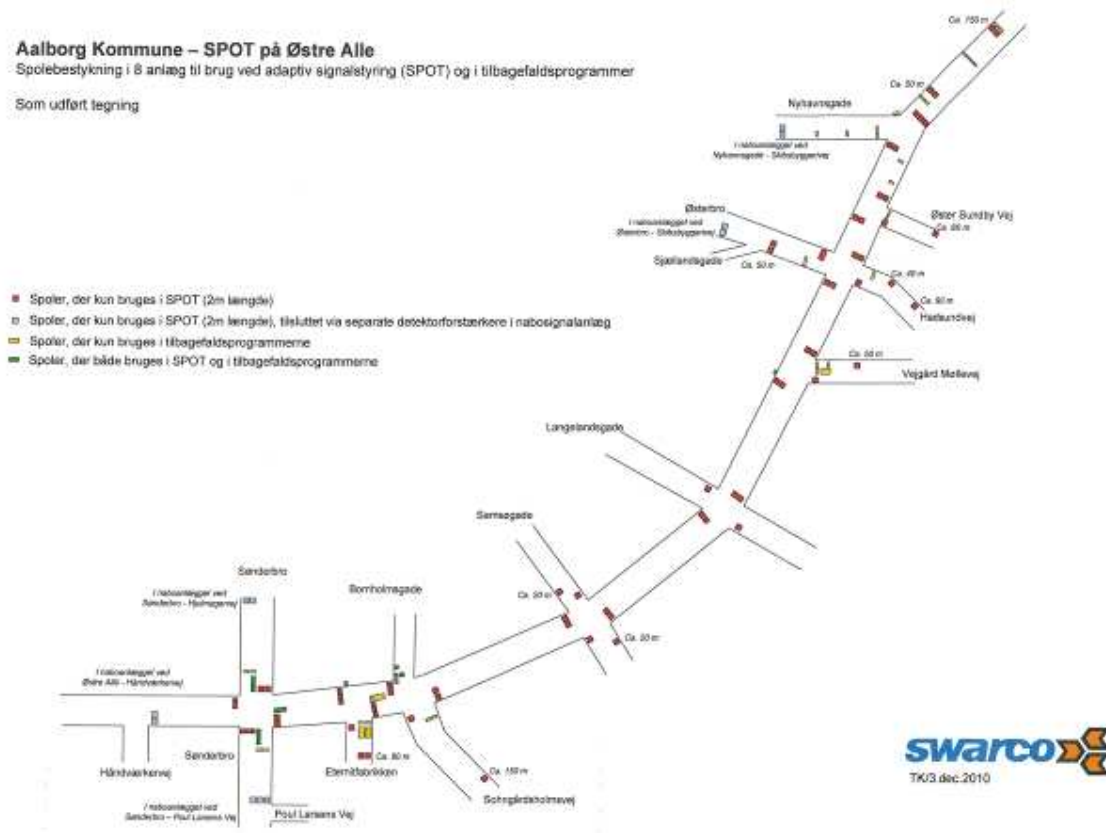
Aalborg Kommune – SPOT på Østre Alle
Spolebestykning i 8 anlæg til brug ved adaptiv signalstyring (SPOT) og i tilbagefaldsprogrammer

Som udført tegning

Spoler, der kun bruges i SPOT (2m længde)
Spoler, der kun bruges i SPOT (2m længde), tilsluttet via separate detektorforstærkere i nabosignalanlæg
Spoler, der kun bruges i tilbagefaldsprogrammerne
Spoler, der både bruges i SPOT og i tilbagefaldsprogrammerne

Ca. 750 m

Ca. 50 m

Nyhavnsgade

I nabosanlægget ved Nyhavnsgade - Skibsbyggerivej

Østerbro

I nabosanlægget ved Østerbro - Skibsbyggerivej

Øster Sundby Vej

Ca. 86 m

Sjællandsgade

Ca. 50 m

Ca. 40 m

Ca. 80 m

Hadsundvej

Ca. 60 m

Vejgård Møllevej

Langelandsgade

Samsøgade

Ca. 50 m

Ca. 50 m

Sønderbro

I nabosanlægget ved Sønderbro - Hjulmagervej

Bornholmsgade

I nabosanlægget ved Østre Allé - Håndværkervej

Sønderbro

Håndværkervej

I nabosanlægget ved Sønderbro – Poul Larsens Vej

Eternitfabrikken

Ca. 80 m

Ca. 150 m

Sohngårdsholmsvej

Poul Larsens Vej

swarco

TK/3.dec.2010